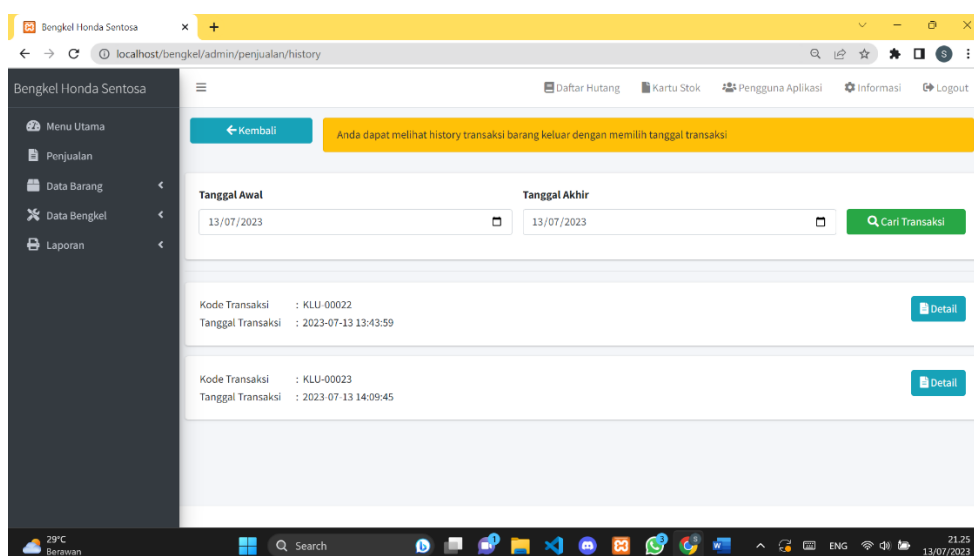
Bengkel Honda Sentosa ×
+

localhost/bengkel/admin/penjualan/history

S

Bengkel Honda Sentosa

≡

Daftar Hutang
Kartu Stok
Pengguna Aplikasi
Informasi
Logout

Menu Utama
Penjualan
Data Barang
Data Bengkel
Laporan

← Kembali

Anda dapat melihat history transaksi barang keluar dengan memilih tanggal transaksi

Tanggal Awal
13/07/2023

Tanggal Akhir
13/07/2023

Cari Transaksi

Kode Transaksi : KLU-00022
Tanggal Transaksi : 2023-07-13 13:43:59

Detail

Kode Transaksi : KLU-00023
Tanggal Transaksi : 2023-07-13 14:09:45

Detail

29°C
Berawan

Search

ENG

21.25
13/07/2023